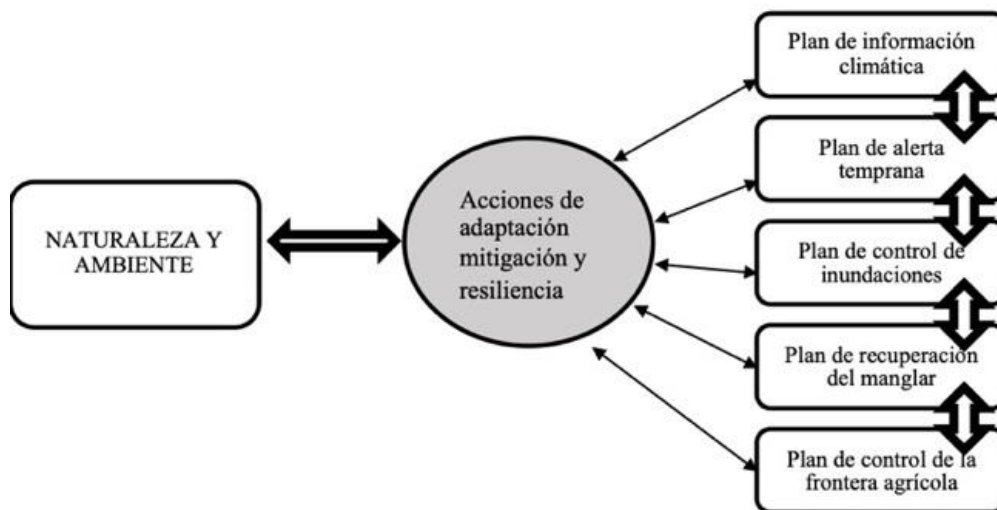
NATURALEZA Y AMBIENTE

Acciones de adaptación mitigación y resiliencia

Plan de información climática

Plan de alerta temprana

Plan de control de inundaciones

Plan de recuperación del manglar

Plan de control de la frontera agrícola